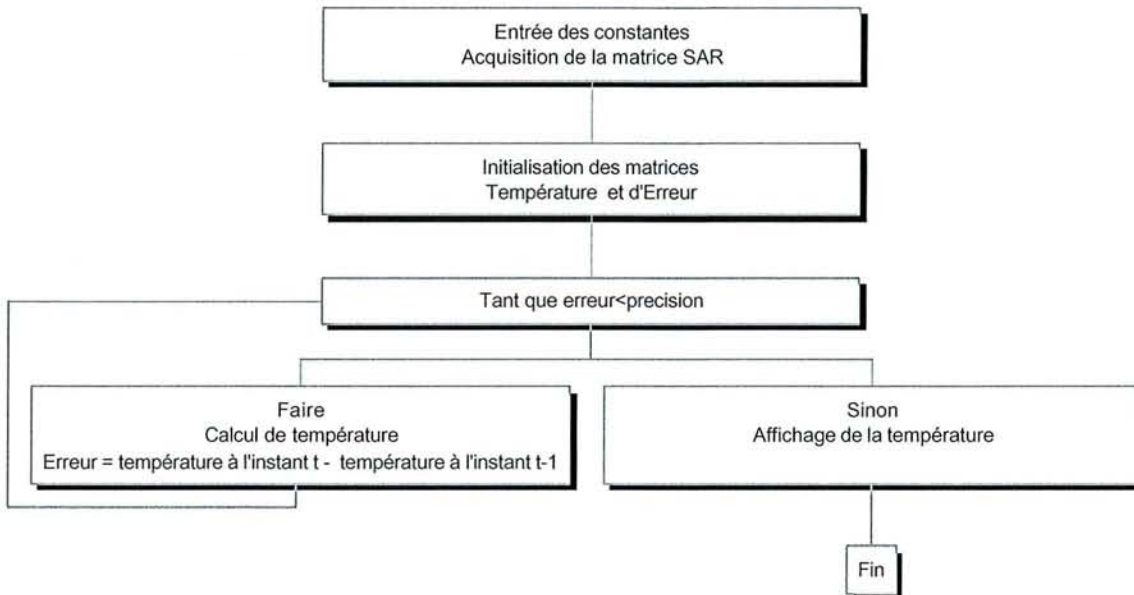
Entrée des constantes
Acquisition de la matrice SAR

Initialisation des matrices
Température et d'Erreur

Tant que erreur<precision

Faire
Calcul de température
Erreur = température à l'instant t - température à l'instant t-1

Sinon
Affichage de la température

Fin